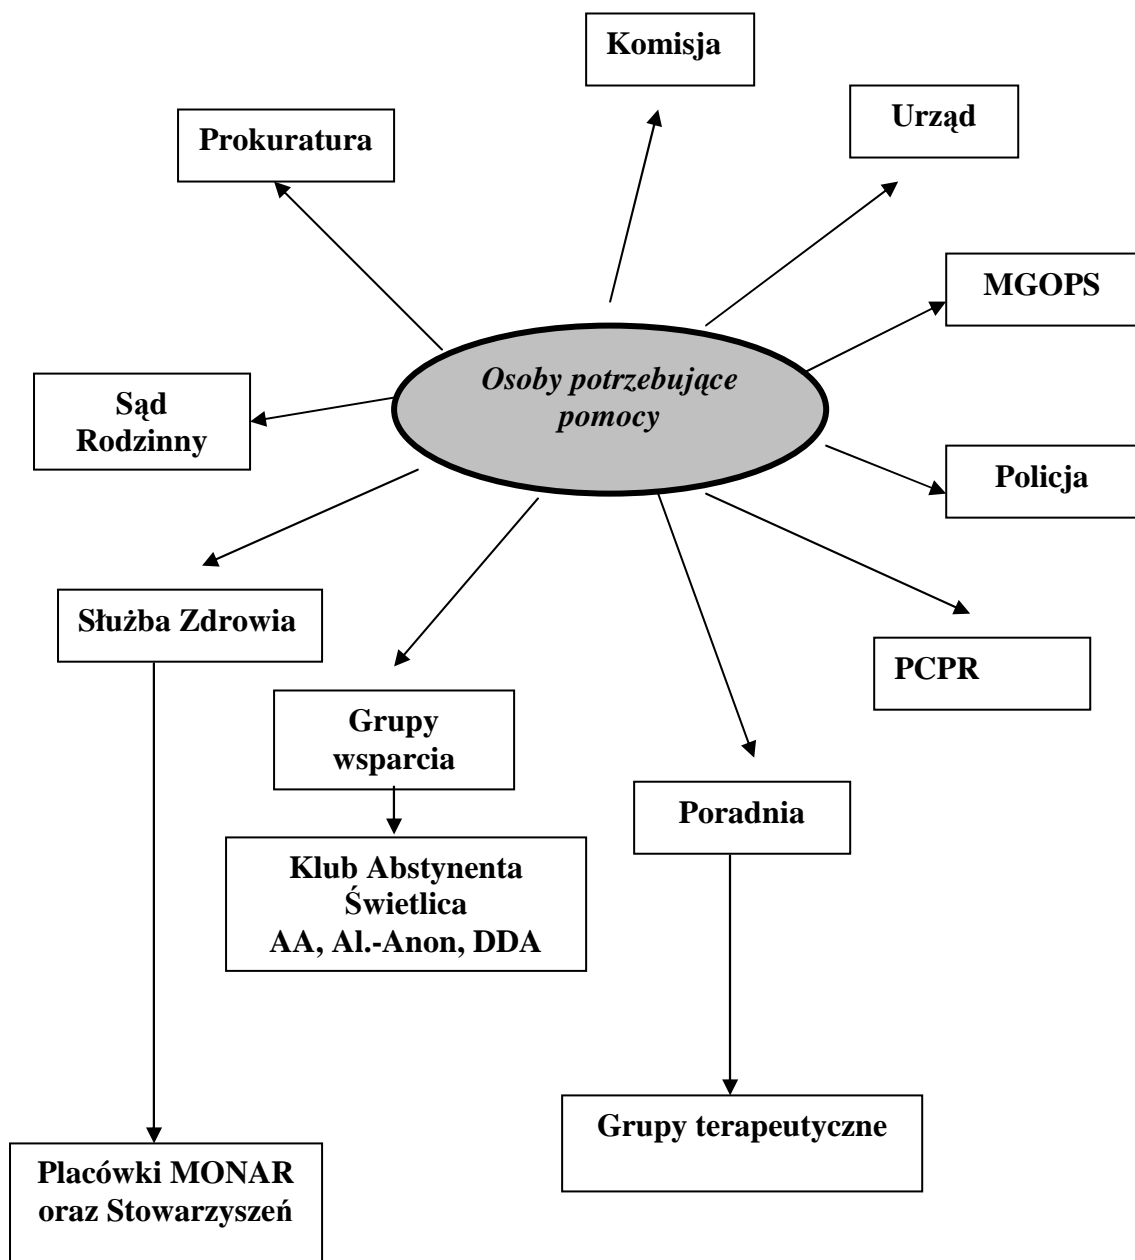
Komisja

Urząd

Prokuratura

MGOPS

Osoby potrzebujące pomocy

Sąd Rodzinny

Policja

Służba Zdrowia

PCPR

Grupy wsparcia

Poradnia

Klub Abstynenta
Świetlica
AA, Al.-Anon, DDA

Grupy terapeutyczne

Placówki MONAR oraz Stowarzyszeń